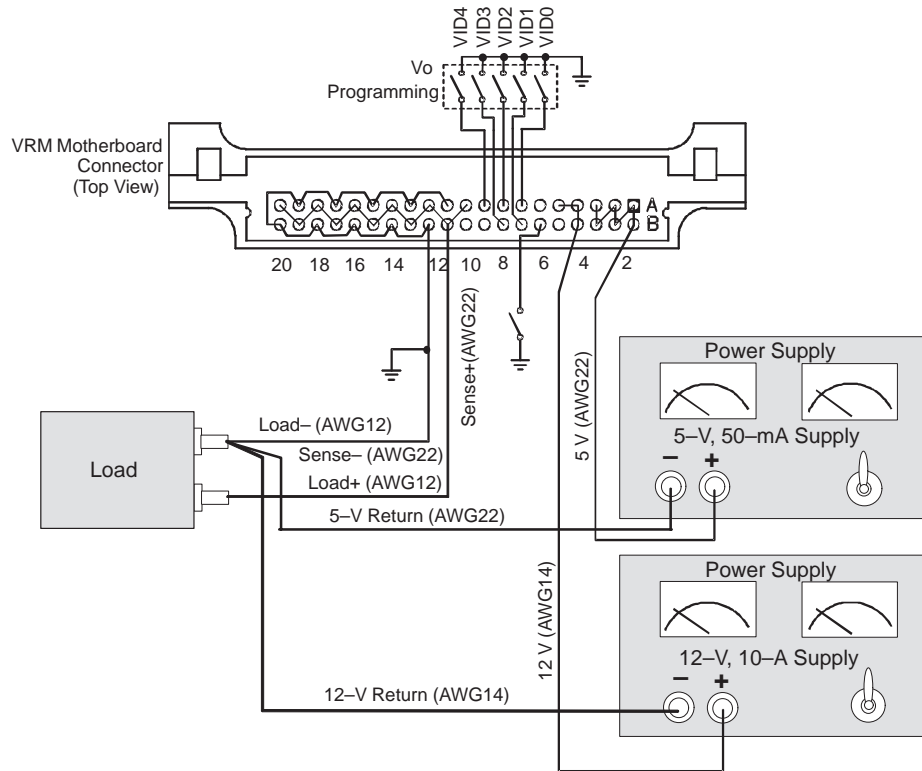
VID4
VID3
VID2
VID1
VID0

Vo
Programming

VRM Motherboard
Connector
(Top View)

A
B

20 18 16 14 12 10 8 6 4 2

Sense+(AWG22)

5 V (AWG22)

Power Supply

5–V, 50–mA Supply

– +

Load

Load– (AWG12)

Sense– (AWG22)

Load+ (AWG12)

5–V Return (AWG22)

12 V (AWG14)

Power Supply

12–V, 10–A Supply

– +

12–V Return (AWG14)